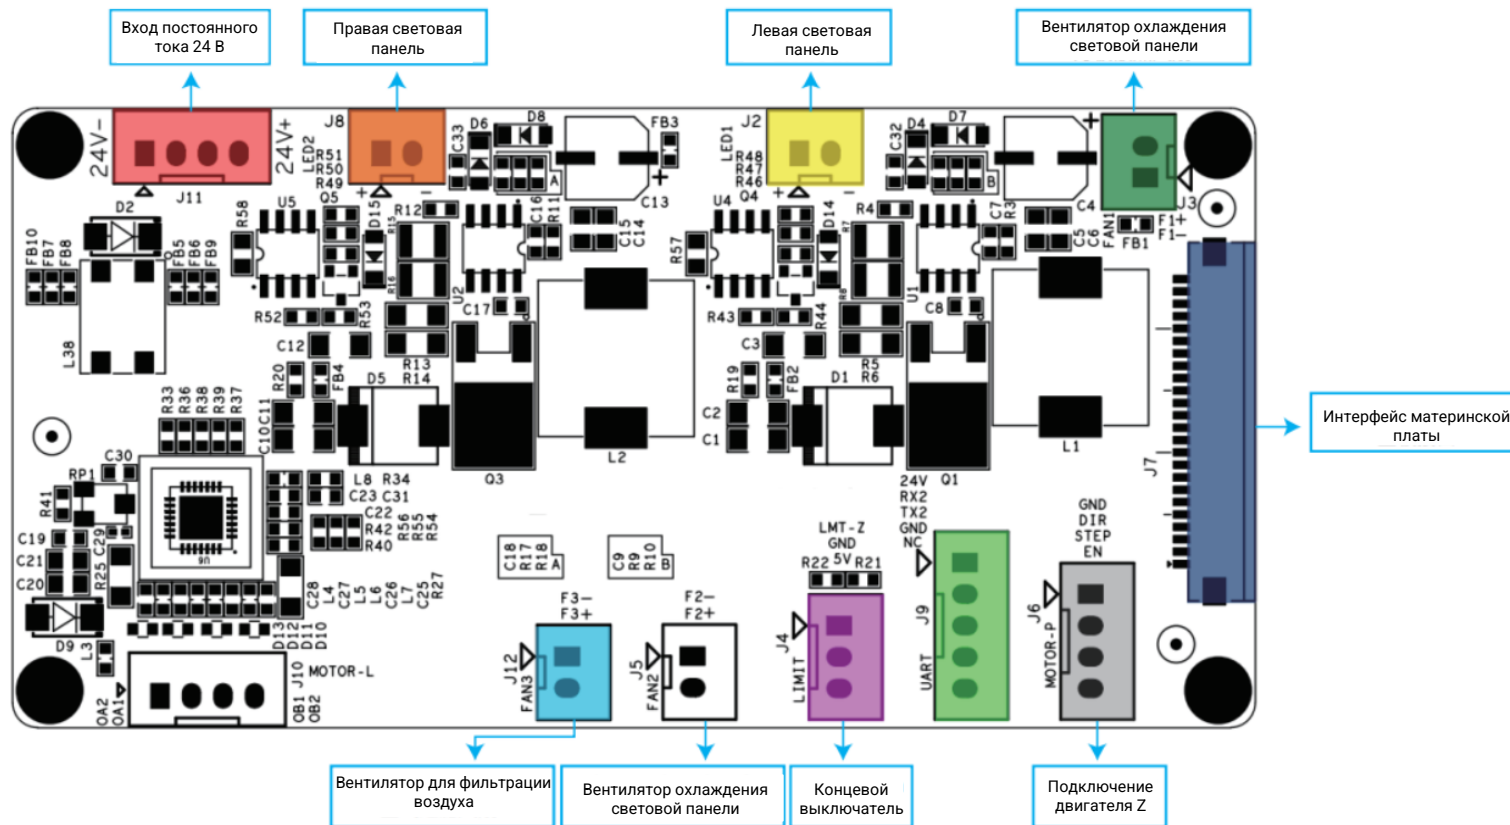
Вход постоянного тока 24 В

Правая световая панель

Левая световая панель

Вентилятор охлаждения световой панели

24V- 24V+ J11

J8 LED2 R51 R50 R49 + -

D6 C33 D8 A FB3 C13 +

LED1 J2 R48 R47 R46 + -

D4 C32 D7 B

J3 + F1+ F1- FAN1 FB1

D2 FB10 FB7 FB8 FB5 FB6 FB9 L38

R58 U5 Q5 D15 R12 R15 R16 C16 R11 U2 C15 C14 C17 R52 R53 R13 R14 C12 R20 FB4 D5 L2 Q3

U4 Q4 D14 R7 R4 R57 C7 R3 C4 C5 C6 R8 U1 C8 R43 R44 R5 R6 C3 R19 FB2 D1 C2 C1 L1 Q1

R33 R36 R38 R39 R37 C10 C11 C30 RP1 R41 C19 C29 C21 R25 C20 D9 L3 L8 R34 C23 C31 C22 R42 R40 R56 R55 R54 C28 L4 C27 L5 L6 C26 L7 C25 R27 D13 D12 D11 D10

J10 MOTOR-L OA2 OA1 OB1 OB2

C18 R17 R18 A C9 R9 R10 B

F3- F3+ J12 FAN3

F2- F2+ J5 FAN2

LMT-Z GND 5V R22 R21 J4 LIMIT

24V RX2 TX2 GND NC J9 UART

GND DIR STEP EN J6 MOTOR-P

J7

Интерфейс материнской платы

Вентилятор для фильтрации воздуха

Вентилятор охлаждения световой панели

Концевой выключатель

Подключение двигателя Z